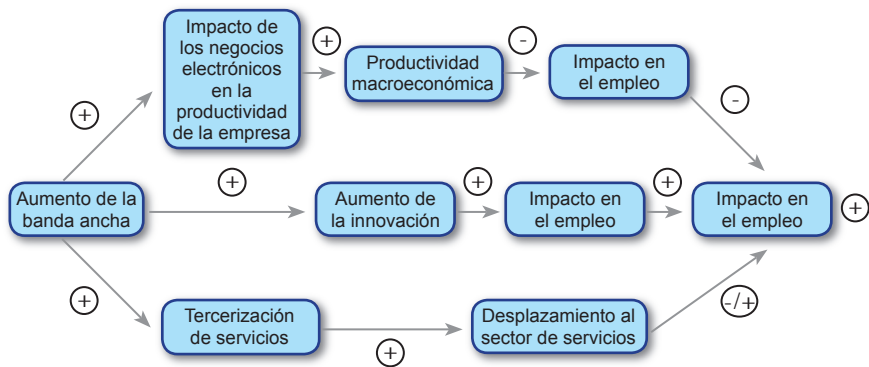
Aumento de la banda ancha

+

Impacto de los negocios electrónicos en la productividad de la empresa

+

Productividad macroeconómica

-

Impacto en el empleo

-

+

Aumento de la innovación

+

Impacto en el empleo

+

Impacto en el empleo

+

+

Tercerización de servicios

+

Desplazamiento al sector de servicios

-/+